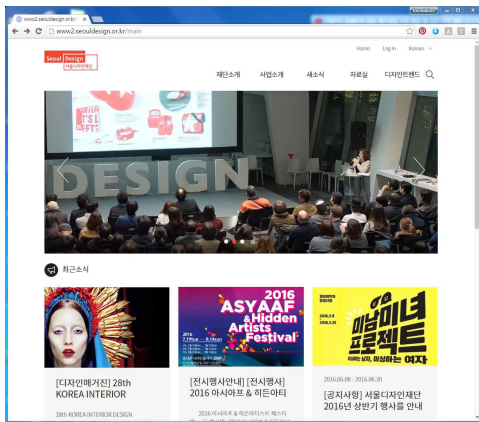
www2.seouldesign.or.kr/
www2.seouldesign.or.kr/main

Home Log In Korean

Seoul Design 서울디자인재단

재단소개 사업소개 새소식 자료실 디자인트렌드

WHAT IS LEFT?

DESIGN

최근소식

2016 ASYAAF & Hidden Artists Festival

2016 아시아프 & 히든아티스트 페스티벌

미닝미녀 프로젝트 아름다운 노인, 미싱하는 여자

[디자인매거진] 28th KOREA INTERIOR

28th KOREA INTERIOR DESIGN

[전시행사안내] [전시행사] 2016 아시아프 & 히든아티

2016 아시아프 & 히든아티스트 페스티

2016.06.08 - 2016.06.30

[공지사항] 서울디자인재단 2016년 상반기 행사를 안내